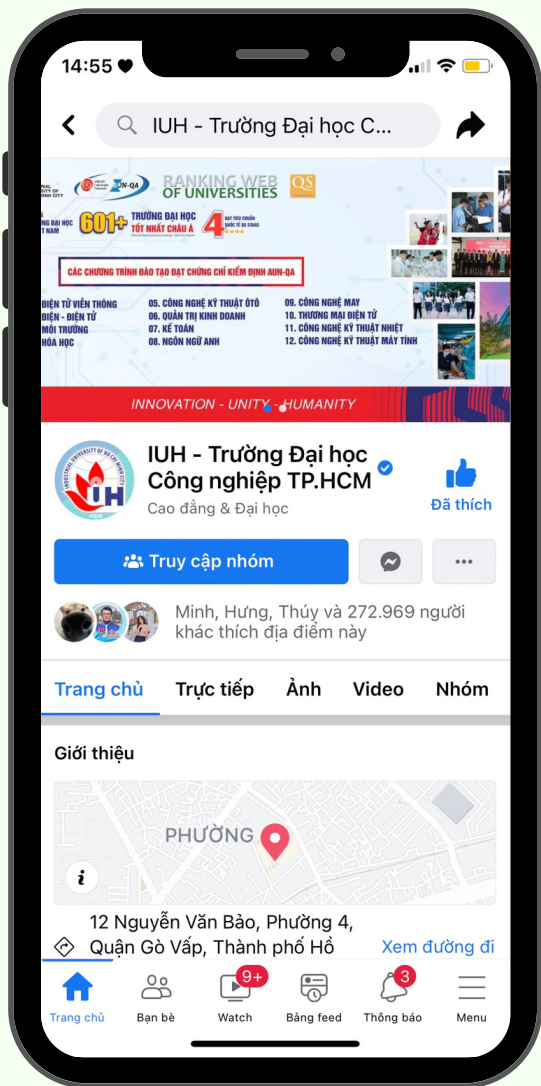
14:55

IUH - Trường Đại học C...

RANKING WEB OF UNIVERSITIES

601+ TRƯỜNG ĐẠI HỌC TỐT NHẤT CHÂU Á

4

CÁC CHƯƠNG TRÌNH ĐÀO TẠO ĐẠT CHỨNG CHỈ KIỂM ĐỊNH AUN-QA

ĐIỆN TỬ VIỄN THÔNG
ĐIỆN - ĐIỆN TỬ
MÔI TRƯỜNG
HÓA HỌC
05. CÔNG NGHỆ KỸ THUẬT ÔTÔ
06. QUẢN TRỊ KINH DOANH
07. KẾ TOÁN
08. NGÔN NGỮ ANH
09. CÔNG NGHỆ MAY
10. THƯƠNG MẠI ĐIỆN TỬ
11. CÔNG NGHỆ KỸ THUẬT NHIỆT
12. CÔNG NGHỆ KỸ THUẬT MÁY TÍNH

INNOVATION - UNITY - HUMANITY

IUH - Trường Đại học Công nghiệp TP.HCM
Cao đẳng & Đại học

Đã thích

Truy cập nhóm

Minh, Hưng, Thúy và 272.969 người khác thích địa điểm này

Trang chủ | Trực tiếp | Ảnh | Video | Nhóm

Giới thiệu

PHƯỜNG

12 Nguyễn Văn Bảo, Phường 4, Quận Gò Vấp, Thành phố Hồ

Xem đường đi

Trang chủ | Bạn bè | 9+ Watch | Bảng feed | 3 Thông báo | Menu